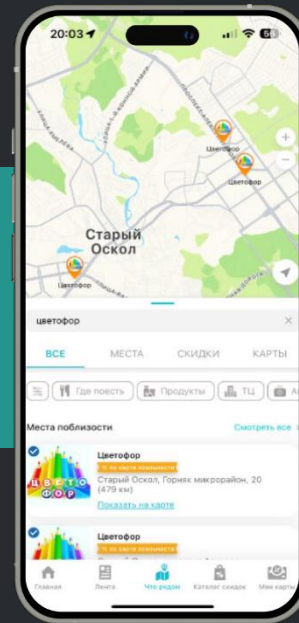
20:03

56

Цветофор

Цветофор

Старый Оскол

Цветофор

+

−

цветофор

×

ВСЕ

МЕСТА

СКИДКИ

КАРТЫ

Где поесть

Продукты

ТЦ

Места поблизости

Смотреть все

Цветофор

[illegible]

Старый Оскол, Горняк микрорайон, 20 (479 км)

Показать на карте

ЦВЕТОФОР

Цветофор

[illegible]

Главная

Лента

Что рядом

Каталог скидок

Мои карты